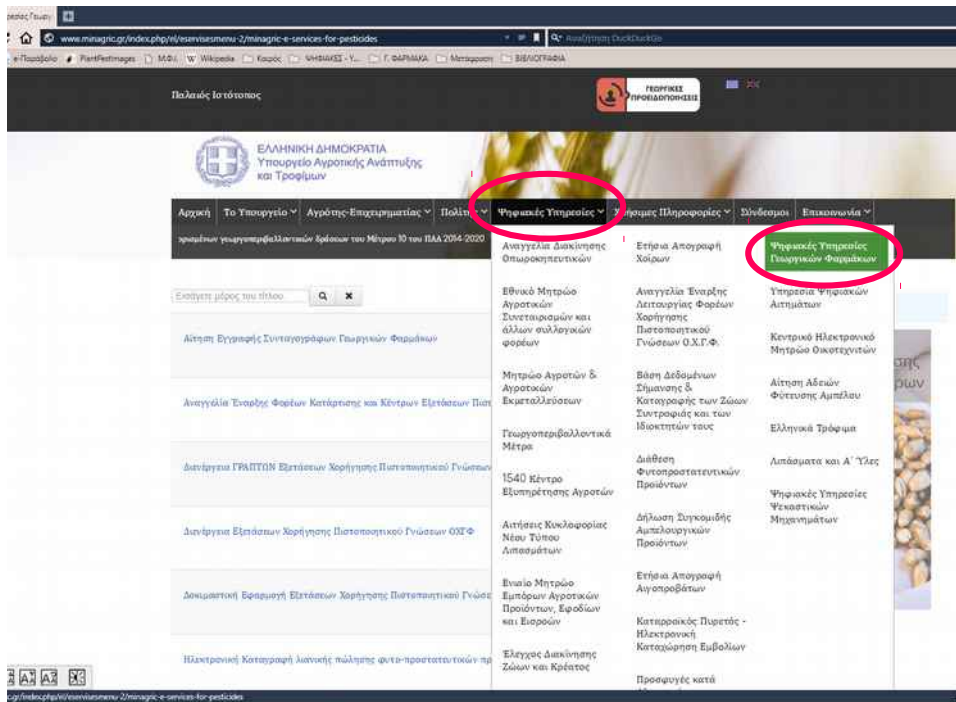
ρεσίες Γεωρ

www.minagric.gr/index.php/el/eservisesmenu-2/minagric-e-services-for-pesticides

Αναζήτηση DuckDuckGo

e-Παράβολο PlantPestImages Μ.Φ.Ι. Wikipedia Καιρός ΨΗΦΙΑΚΕΣ - Υ... Γ. ΦΑΡΜΑΚΑ Μεταφραση ΒΙΒΛΙΟΓΡΑΦΙΑ

Παλαιός Ιστότοπος

ΓΕΩΡΓΙΚΕΣ ΠΡΟΕΙΔΟΠΟΙΗΣΕΙΣ

ΕΛΛΗΝΙΚΗ ΔΗΜΟΚΡΑΤΙΑ
Υπουργείο Αγροτικής Ανάπτυξης και Τροφίμων

Αρχική | Το Υπουργείο | Αγρότης-Επιχειρηματίας | Πολιτ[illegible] | Ψηφιακές Υπηρεσίες | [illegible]σιμες Πληροφορίες | Σύνδεσμοι | Επικοινωνία

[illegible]ρφωμένων γεωργοπεριβαλλοντικών δράσεων του Μέτρου 10 του ΠΑΑ 2014-2020

Εισάγετε μέρος του τίτλου

Αίτηση Εγγραφής Συντακτών Γεωργικών Φαρμάκων

Αναγγελία Έναρξης Φορέων Κατάρτισης και Κέντρων Εξετάσεων Πισ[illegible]

Διενέργεια ΓΡΑΠΤΩΝ Εξετάσεων Χορήγησης Πιστοποιητικού Γνώσεων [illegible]

Διενέργεια Εξετάσεων Χορήγησης Πιστοποιητικού Γνώσεων ΟΧΓΦ

Δοκιμαστική Εφαρμογή Εξετάσεων Χορήγησης Πιστοποιητικού Γνώσε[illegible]

Ηλεκτρονική Καταγραφή λιανικής πώλησης φυτο-προστατευτικών πρ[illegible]

Αναγγελία Διακίνησης Οπωροκηπευτικών

Εθνικό Μητρώο Αγροτικών Συνεταιρισμών και άλλων συλλογικών φορέων

Μητρώο Αγροτών & Αγροτικών Εκμεταλλεύσεων

Γεωργοπεριβαλλοντικά Μέτρα

1540 Κέντρο Εξυπηρέτησης Αγροτών

Αιτήσεις Κυκλοφορίας Νέου Τύπου Λιπασμάτων

Ενιαίο Μητρώο Εμπόρων Αγροτικών Προϊόντων, Εφοδίων και Εισροών

Έλεγχος Διακίνησης Ζώων και Κρέατος

Ετήσια Απογραφή Χοίρων

Αναγγελία Έναρξης Λειτουργίας Φορέων Χορήγησης Πιστοποιητικού Γνώσεων Ο.Χ.Γ.Φ.

Βάση Δεδομένων Σήμανσης & Καταγραφής των Ζώων Συντροφιάς και των Ιδιοκτητών τους

Διάθεση Φυτοπροστατευτικών Προϊόντων

Δήλωση Συγκομιδής Αμπελουργικών Προϊόντων

Ετήσια Απογραφή Αιγοπροβάτων

Καταρροϊκός Πυρετός - Ηλεκτρονική Καταχώρηση Εμβολίων

Προσφυγές κατά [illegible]

Ψηφιακές Υπηρεσίες Γεωργικών Φαρμάκων

Υπηρεσία Ψηφιακών Αιτημάτων

Κεντρικό Ηλεκτρονικό Μητρώο Οικοτεχνιών

Αίτηση Αδειών Φύτευσης Αμπέλου

Ελληνικά Τρόφιμα

Λιπάσματα και Α΄ Ύλες

Ψηφιακές Υπηρεσίες Ψεκαστικών Μηχανημάτων

A A+ A-

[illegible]gr/index.php/el/eservisesmenu-2/minagric-e-services-for-pesticides